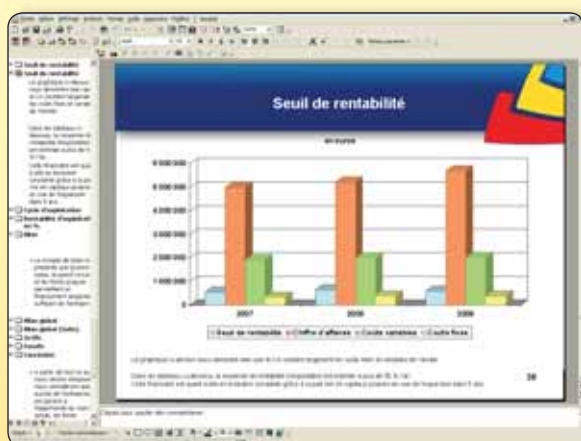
Seuil de rentabilité

en euros

6 000 000
5 000 000
4 000 000
3 000 000
2 000 000
1 000 000
0

2007
2008
2009

Seuil de rentabilité
Chiffre d'affaires
Coûts variables
Coûts fixes

Seuil de rentabilité
Seuil de rentabilité
Cycle d'exploitation
Besoin en fonds de roulement
Bilan
Bilan global
Bilan global (suite)
Actifs
Passifs
Conclusion

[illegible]

38

Cliquez pour ajouter des commentaires